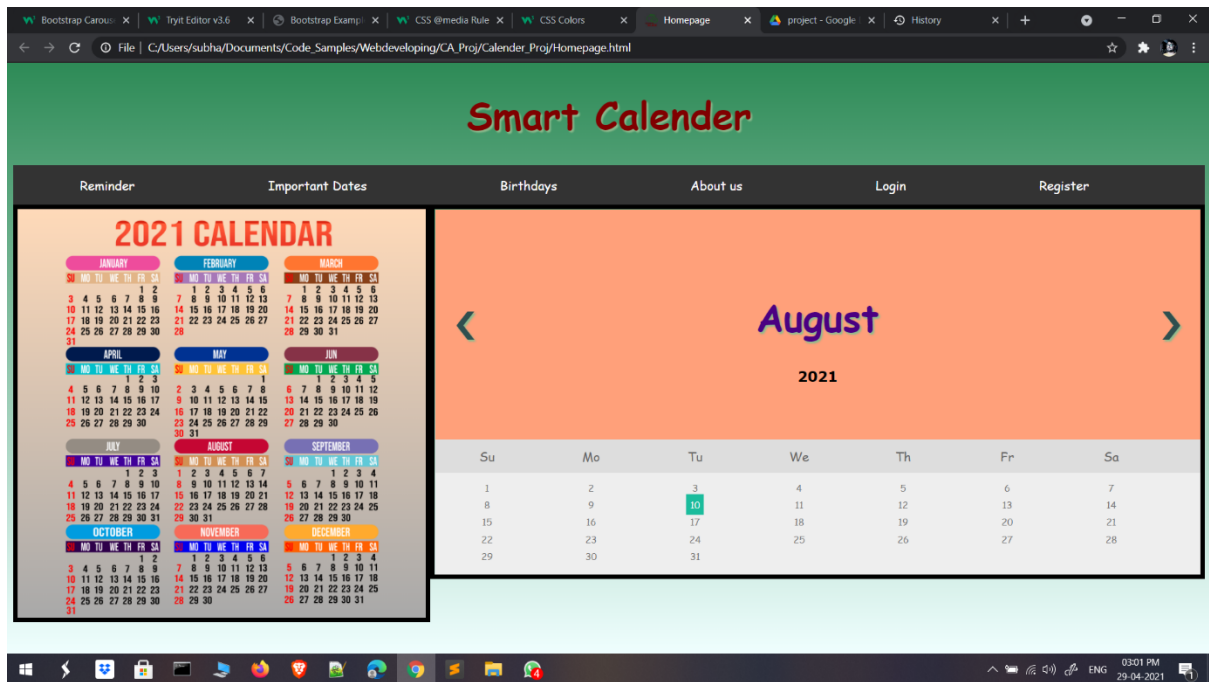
Bootstrap Carouse × Tryit Editor v3.6 × Bootstrap Exampl × CSS @media Rule × CSS Colors × Homepage × project - Google × History × +

File | C:/Users/subha/Documents/Code_Samples/Webdeveloping/CA_Proj/Calender_Proj/Homepage.html

Smart Calender

Reminder Important Dates Birthdays About us Login Register

2021 CALENDAR

JANUARY
SU MO TU WE TH FR SA
1 2
3 4 5 6 7 8 9
10 11 12 13 14 15 16
17 18 19 20 21 22 23
24 25 26 27 28 29 30
31

FEBRUARY
SU MO TU WE TH FR SA
1 2 3 4 5 6
7 8 9 10 11 12 13
14 15 16 17 18 19 20
21 22 23 24 25 26 27
28

MARCH
SU MO TU WE TH FR SA
1 2 3 4 5 6
7 8 9 10 11 12 13
14 15 16 17 18 19 20
21 22 23 24 25 26 27
28 29 30 31

APRIL
SU MO TU WE TH FR SA
1 2 3
4 5 6 7 8 9 10
11 12 13 14 15 16 17
18 19 20 21 22 23 24
25 26 27 28 29 30

MAY
SU MO TU WE TH FR SA
1
2 3 4 5 6 7 8
9 10 11 12 13 14 15
16 17 18 19 20 21 22
23 24 25 26 27 28 29
30 31

JUN
SU MO TU WE TH FR SA
1 2 3 4 5
6 7 8 9 10 11 12
13 14 15 16 17 18 19
20 21 22 23 24 25 26
27 28 29 30

JULY
SU MO TU WE TH FR SA
1 2 3
4 5 6 7 8 9 10
11 12 13 14 15 16 17
18 19 20 21 22 23 24
25 26 27 28 29 30 31

AUGUST
SU MO TU WE TH FR SA
1 2 3 4 5 6 7
8 9 10 11 12 13 14
15 16 17 18 19 20 21
22 23 24 25 26 27 28
29 30 31

SEPTEMBER
SU MO TU WE TH FR SA
1 2 3 4
5 6 7 8 9 10 11
12 13 14 15 16 17 18
19 20 21 22 23 24 25
26 27 28 29 30

OCTOBER
SU MO TU WE TH FR SA
1 2
3 4 5 6 7 8 9
10 11 12 13 14 15 16
17 18 19 20 21 22 23
24 25 26 27 28 29 30
31

NOVEMBER
SU MO TU WE TH FR SA
1 2 3 4 5 6
7 8 9 10 11 12 13
14 15 16 17 18 19 20
21 22 23 24 25 26 27
28 29 30

DECEMBER
SU MO TU WE TH FR SA
1 2 3 4
5 6 7 8 9 10 11
12 13 14 15 16 17 18
19 20 21 22 23 24 25
26 27 28 29 30 31

❮ August ❯
2021

| Su | Mo | Tu | We | Th | Fr | Sa |
|---|---|---|---|---|---|---|
| 1 | 2 | 3 | 4 | 5 | 6 | 7 |
| 8 | 9 | 10 | 11 | 12 | 13 | 14 |
| 15 | 16 | 17 | 18 | 19 | 20 | 21 |
| 22 | 23 | 24 | 25 | 26 | 27 | 28 |
| 29 | 30 | 31 | | | | |

ENG 03:01 PM 29-04-2021